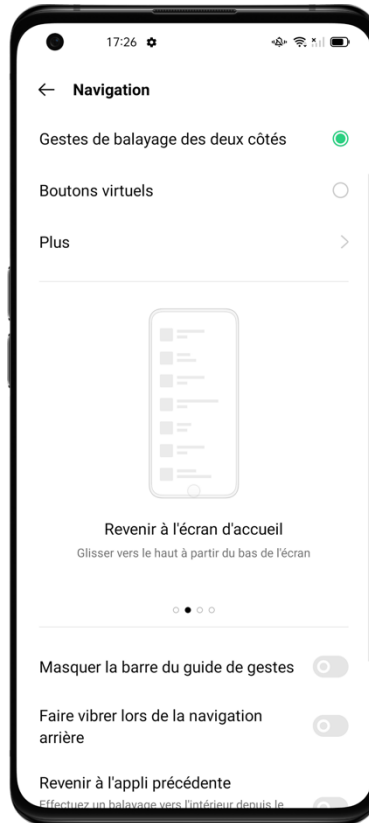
17:26

← Navigation

Gestes de balayage des deux côtés

Boutons virtuels

Plus

Revenir à l'écran d'accueil

Glisser vers le haut à partir du bas de l'écran

Masquer la barre du guide de gestes

Faire vibrer lors de la navigation arrière

Revenir à l'appli précédente

Effectuez un balayage vers l'intérieur depuis le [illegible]